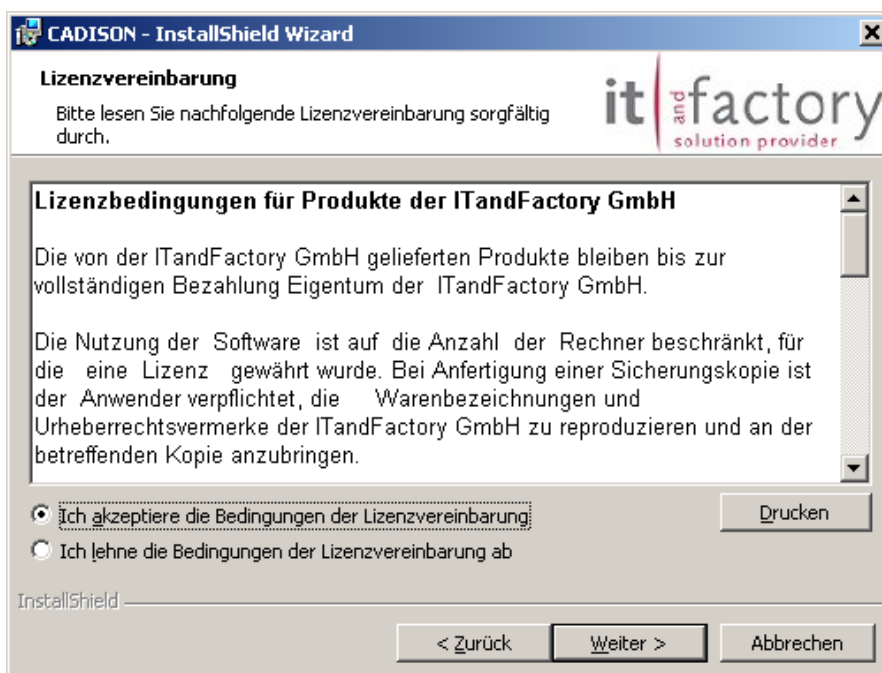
CADISON - InstallShield Wizard

Lizenzvereinbarung

Bitte lesen Sie nachfolgende Lizenzvereinbarung sorgfältig durch.

it and factory
solution provider

Lizenzbedingungen für Produkte der ITandFactory GmbH

Die von der ITandFactory GmbH gelieferten Produkte bleiben bis zur vollständigen Bezahlung Eigentum der ITandFactory GmbH.

Die Nutzung der Software ist auf die Anzahl der Rechner beschränkt, für die eine Lizenz gewährt wurde. Bei Anfertigung einer Sicherungskopie ist der Anwender verpflichtet, die Warenbezeichnungen und Urheberrechtsvermerke der ITandFactory GmbH zu reproduzieren und an der betreffenden Kopie anzubringen.

Ich akzeptiere die Bedingungen der Lizenzvereinbarung

Drucken

Ich lehne die Bedingungen der Lizenzvereinbarung ab

InstallShield

< Zurück

Weiter >

Abbrechen